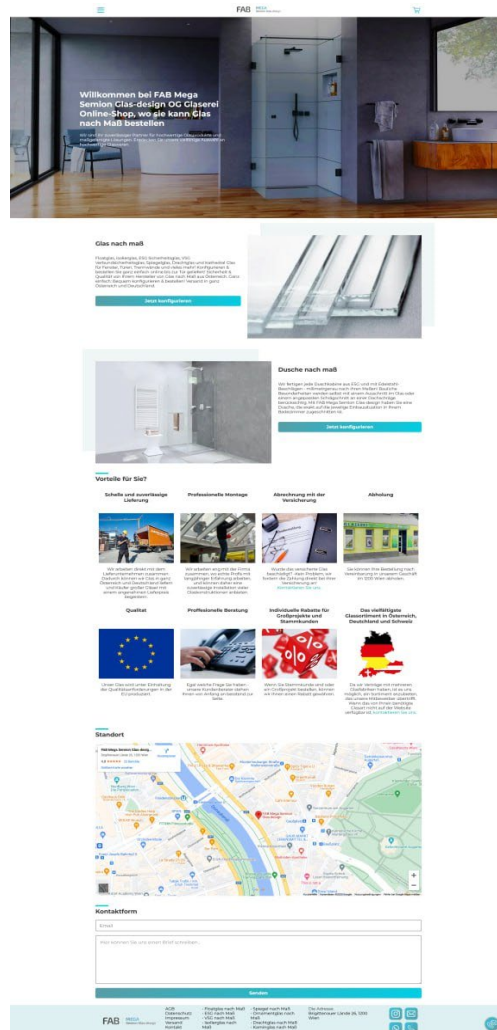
FAB MEGA

Willkommen bei FAB Mega Semion Glas-design OG Glaserei Online-Shop, wo sie kann Glas nach Maß bestellen

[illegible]

Glas nach maß

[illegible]

Jetzt konfigurieren

Dusche nach maß

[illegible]

Jetzt konfigurieren

Vorteile für Sie?

Schelle und zuverlässige Lieferung

Professionelle Montage

Abrechnung mit der Versicherung

Abholung

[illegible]

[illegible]

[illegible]

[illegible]

Qualität

Professionelle Beratung

Individuelle Rabatte für Großprojekte und Stammkunden

Das vielfältigste Glassortiment in Österreich, Deutschland und Schweiz

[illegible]

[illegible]

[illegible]

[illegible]

Standort

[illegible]

Kontaktform

Email

Was können Sie uns einen Brief schreiben...

Senden

FAB MEGA

AGB
Datenschutz
Impressum
Versand
Kontakt

Floatglas nach Maß
ESG nach Maß
VSG nach Maß
Sofaglas nach Maß

Spiegel nach Maß
Ornamentglas nach Maß
Duschglas nach Maß
Küchenglas nach Maß

Die Adresse:
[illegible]
Wien